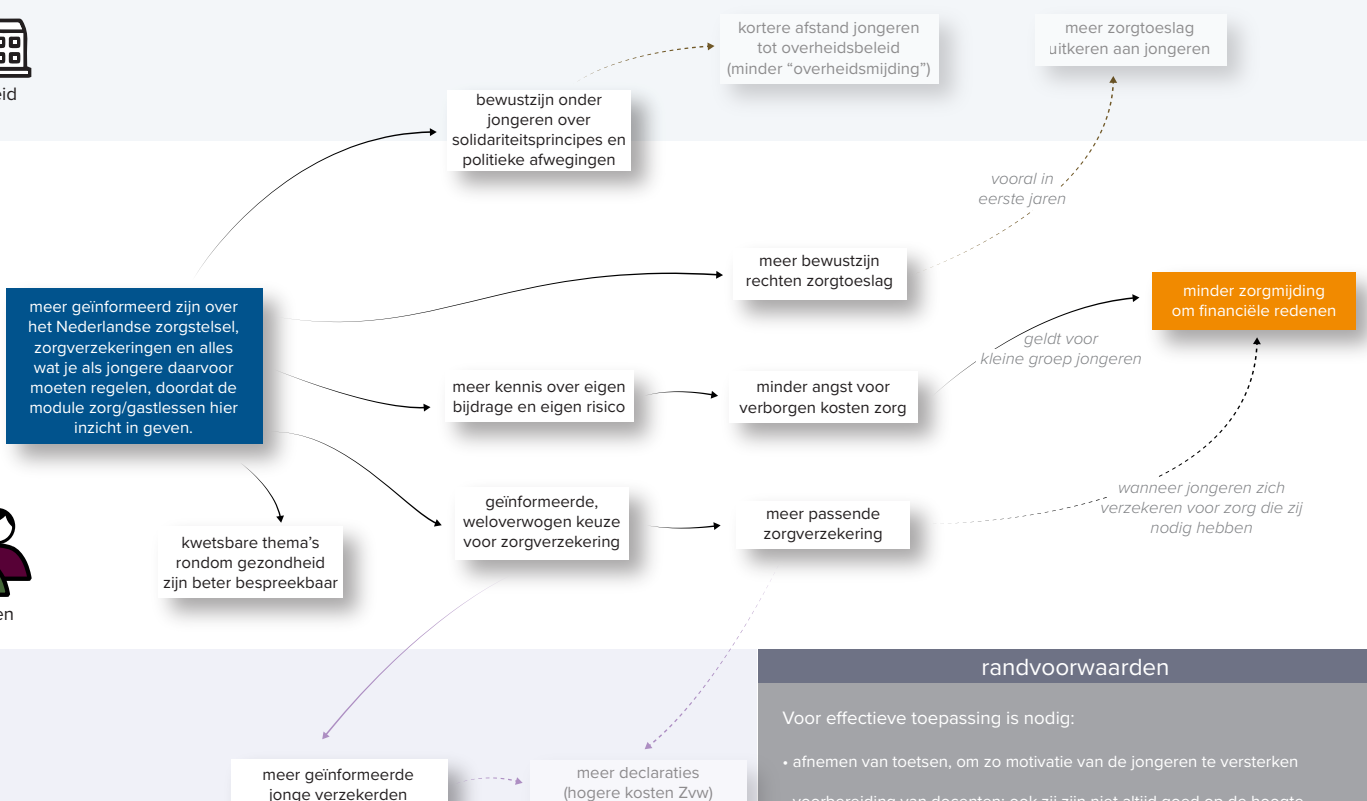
eid

kortere afstand jongeren tot overheidsbeleid (minder "overheidsmijding")

meer zorgtoeslag uitkeren aan jongeren

bewustzijn onder jongeren over solidariteitsprincipes en politieke afwegingen

vooral in eerste jaren

meer bewustzijn rechten zorgtoeslag

meer geïnformeerd zijn over het Nederlandse zorgstelsel, zorgverzekeringen en alles wat je als jongere daarvoor moeten regelen, doordat de module zorg/gastlessen hier inzicht in geven.

minder zorgmijding om financiële redenen

geldt voor kleine groep jongeren

meer kennis over eigen bijdrage en eigen risico

minder angst voor verborgen kosten zorg

wanneer jongeren zich verzekeren voor zorg die zij nodig hebben

geïnformeerde, weloverwogen keuze voor zorgverzekering

meer passende zorgverzekering

kwetsbare thema's rondom gezondheid zijn beter bespreekbaar

en

randvoorwaarden

Voor effectieve toepassing is nodig:

• afnemen van toetsen, om zo motivatie van de jongeren te versterken

meer geïnformeerde jonge verzekerden

meer declaraties (hogere kosten Zvw)

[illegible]